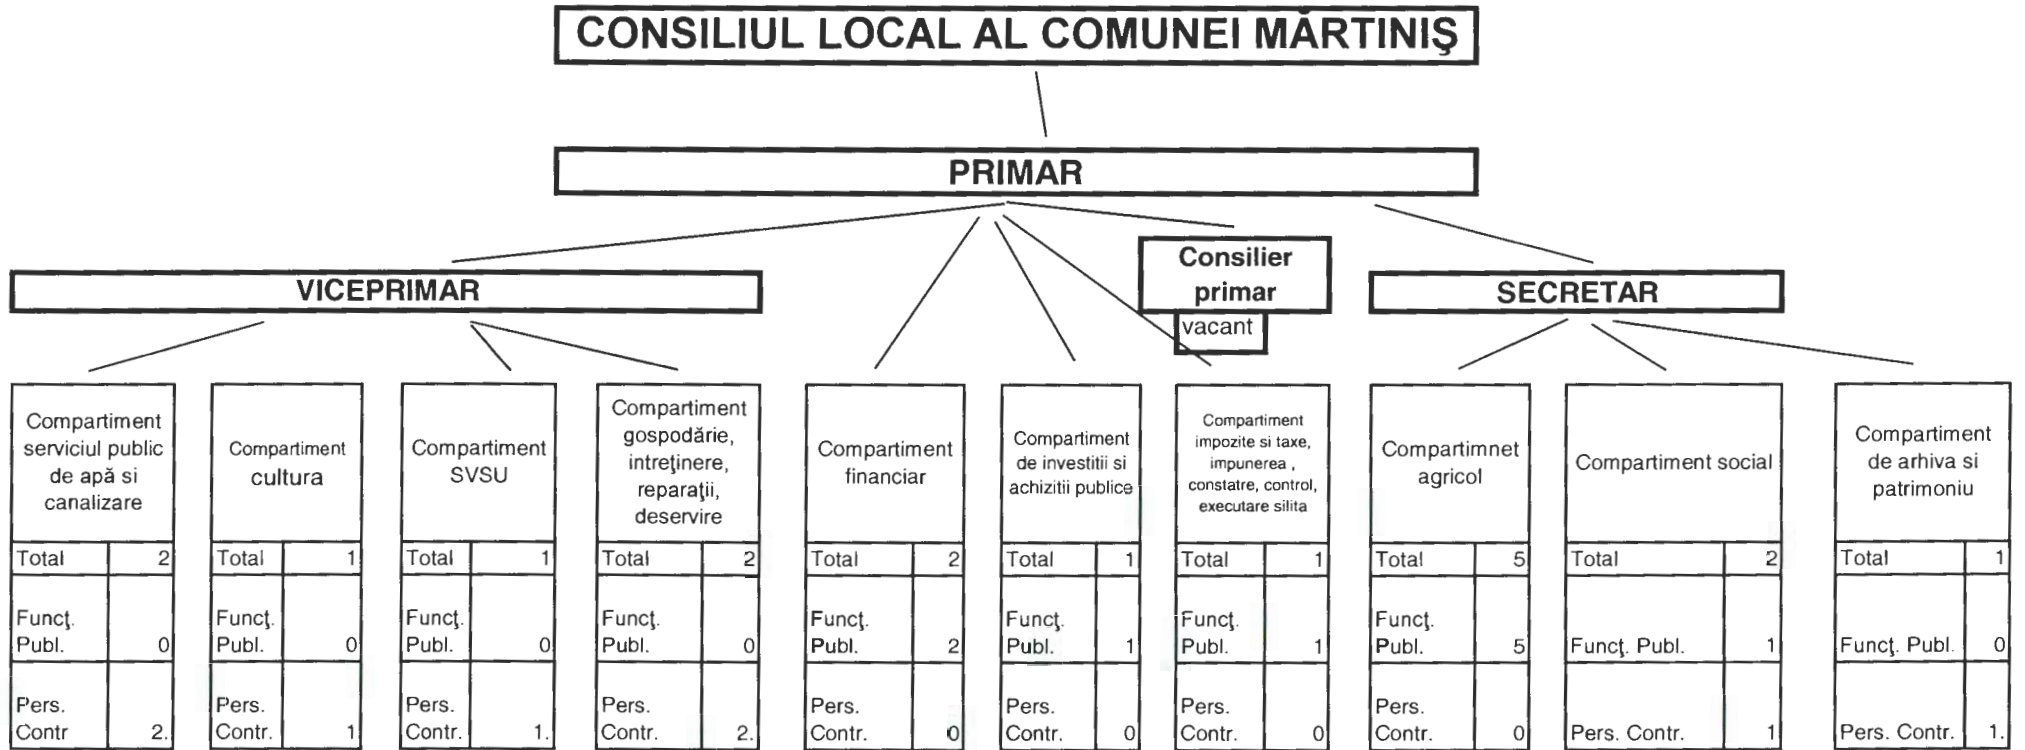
CONSILIUL LOCAL AL COMUNEI MĂRTINIŞ

PRIMAR

VICEPRIMAR

Consilier primar
vacant

SECRETAR

Compartiment serviciul public de apă si canalizare

| Total | 2 |
|---|---|
| Funcţ. Publ. | 0 |
| Pers. Contr | 2. |

Compartiment cultura

| Total | 1 |
|---|---|
| Funcţ. Publ. | 0 |
| Pers. Contr. | 1 |

Compartiment SVSU

| Total | 1 |
|---|---|
| Funcţ. Publ. | 0 |
| Pers. Contr. | 1. |

Compartiment gospodărie, intreţinere, reparaţii, deservire

| Total | 2 |
|---|---|
| Funcţ. Publ. | 0 |
| Pers. Contr. | 2. |

Compartiment financiar

| Total | 2 |
|---|---|
| Funcţ. Publ. | 2 |
| Pers. Contr. | 0 |

Compartiment de investitii si achizitii publice

| Total | 1 |
|---|---|
| Funcţ. Publ. | 1 |
| Pers. Contr. | 0 |

Compartiment impozite si taxe, impunerea , constatre, control, executare silita

| Total | 1 |
|---|---|
| Funcţ. Publ. | 1 |
| Pers. Contr. | 0 |

Compartimnet agricol

| Total | 5 |
|---|---|
| Funcţ. Publ. | 5 |
| Pers. Contr. | 0 |

Compartiment social

| Total | 2 |
|---|---|
| Funcţ. Publ. | 1 |
| Pers. Contr. | 1 |

Compartiment de arhiva si patrimoniu

| Total | 1 |
|---|---|
| Funcţ. Publ. | 0 |
| Pers. Contr. | 1. |